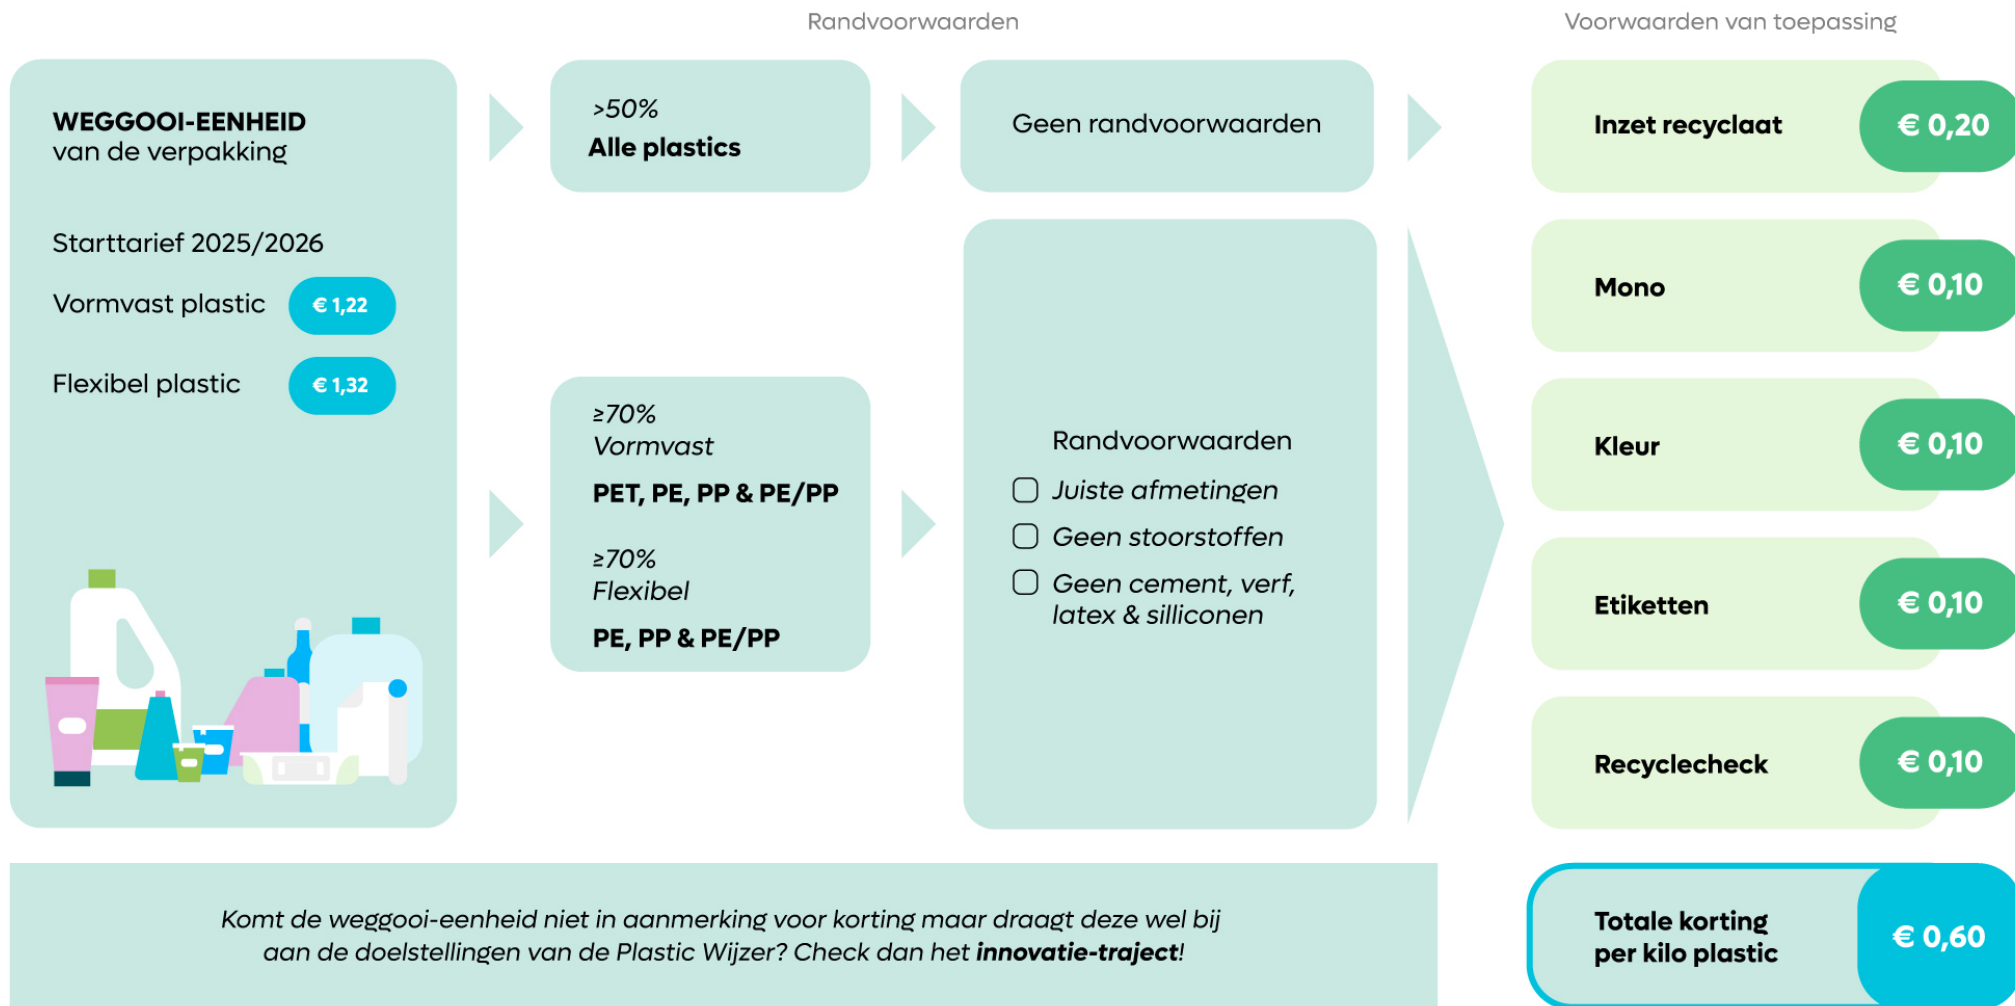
Randvoorwaarden

Voorwaarden van toepassing

WEGGOOI-EENHEID
van de verpakking

Starttarief 2025/2026

Vormvast plastic € 1,22

Flexibel plastic € 1,32

>50%
Alle plastics

Geen randvoorwaarden

≥70%
Vormvast
PET, PE, PP & PE/PP

≥70%
Flexibel
PE, PP & PE/PP

Randvoorwaarden
Juiste afmetingen
Geen stoorstoffen
Geen cement, verf, latex & silliconen

Inzet recyclaat € 0,20

Mono € 0,10

Kleur € 0,10

Etiketten € 0,10

Recyclecheck € 0,10

Komt de weggooi-eenheid niet in aanmerking voor korting maar draagt deze wel bij aan de doelstellingen van de Plastic Wijzer? Check dan het **innovatie-traject**!

Totale korting per kilo plastic € 0,60